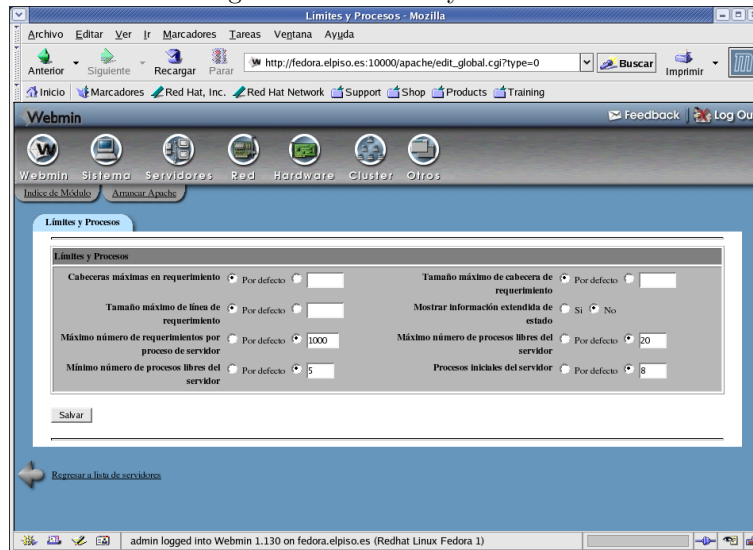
Límites y Procesos - Mozilla

Archivo Editar Ver Ir Marcadores Tareas Ventana Ayuda

Anterior Siguiente Recargar Parar http://fedora.elpiso.es:10000/apache/edit_global.cgi?type=0 Buscar Imprimir

Inicio Marcadores Red Hat, Inc. Red Hat Network Support Shop Products Training

Webmin Feedback Log Ou

Webmin Sistema Servidores Red Hardware Cluster Otros

Indice de Módulo Arrancar Apache

Límites y Procesos

Límites y Procesos

| | | | |
|---|---|---|---|
| Cabeceras máximas en requerimiento | Por defecto | Tamaño máximo de cabecera de requerimiento | Por defecto |
| Tamaño máximo de línea de requerimiento | Por defecto | Mostrar información extendida de estado | Si No |
| Máximo número de requerimientos por proceso de servidor | Por defecto 1000 | Máximo número de procesos libres del servidor | Por defecto 20 |
| Mínimo número de procesos libres del servidor | Por defecto 5 | Procesos iniciales del servidor | Por defecto 8 |

Salvar

Regresar a lista de servidores

admin logged into Webmin 1.130 on fedora.elpiso.es (Redhat Linux Fedora 1)